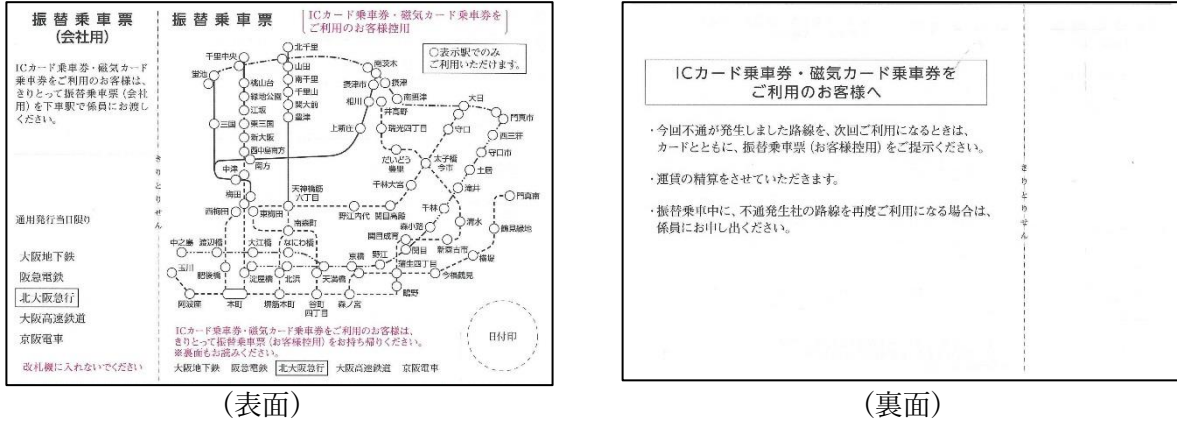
振替乗車票
(会社用)

ICカード乗車券・磁気カード乗車券をご利用のお客様は、きりとって振替乗車票(会社用)を下車駅で係員にお渡しください。

通用発行当日限り

大阪地下鉄
阪急電鉄
北大阪急行
大阪高速鉄道
京阪電車

改札機に入れないでください

きりとりせん

振替乗車票

ICカード乗車券・磁気カード乗車券をご利用のお客様控用

○表示駅でのみご利用いただけます。

千里中央 北千里 山田 南千里 千里山 関大前 豊津 蛍池 桃山台 緑地公園 江坂 東三国 新大阪 西中島南方 三国 南方 中津 梅田 西梅田 東梅田 天神橋筋六丁目 扇町 南森町 彩都西 摂津市 相川 上新庄 井高野 瑞光四丁目 だいどう豊里 太子橋今市 千林大宮 野江内代 関目高殿 千林 守口 大日 門真市 西三荘 守口市 土居 滝井 門真南 清水 鶴見緑地 森小路 関目 関目成育 新森古市 横堤 野江 京橋 蒲生四丁目 今福鶴見 中之島 渡辺橋 大江橋 なにわ橋 天満橋 玉江 肥後橋 淀屋橋 北浜 天満橋 阿波座 本町 堺筋本町 谷町四丁目 森ノ宮 鴫野

ICカード乗車券・磁気カード乗車券をご利用のお客様は、きりとって振替乗車票(お客様控用)をお持ち帰りください。
※裏面もお読みください。

大阪地下鉄 阪急電鉄 北大阪急行 大阪高速鉄道 京阪電車

日付印

(表面)

ICカード乗車券・磁気カード乗車券を
ご利用のお客様へ

・今回不通が発生しました路線を、次回ご利用になるときは、カードとともに、振替乗車票(お客様控用)をご提示ください。

・運賃の精算をさせていただきます。

・振替乗車中に、不通発生社の路線を再度ご利用になる場合は、係員にお申し出ください。

きりとりせん

(裏面)